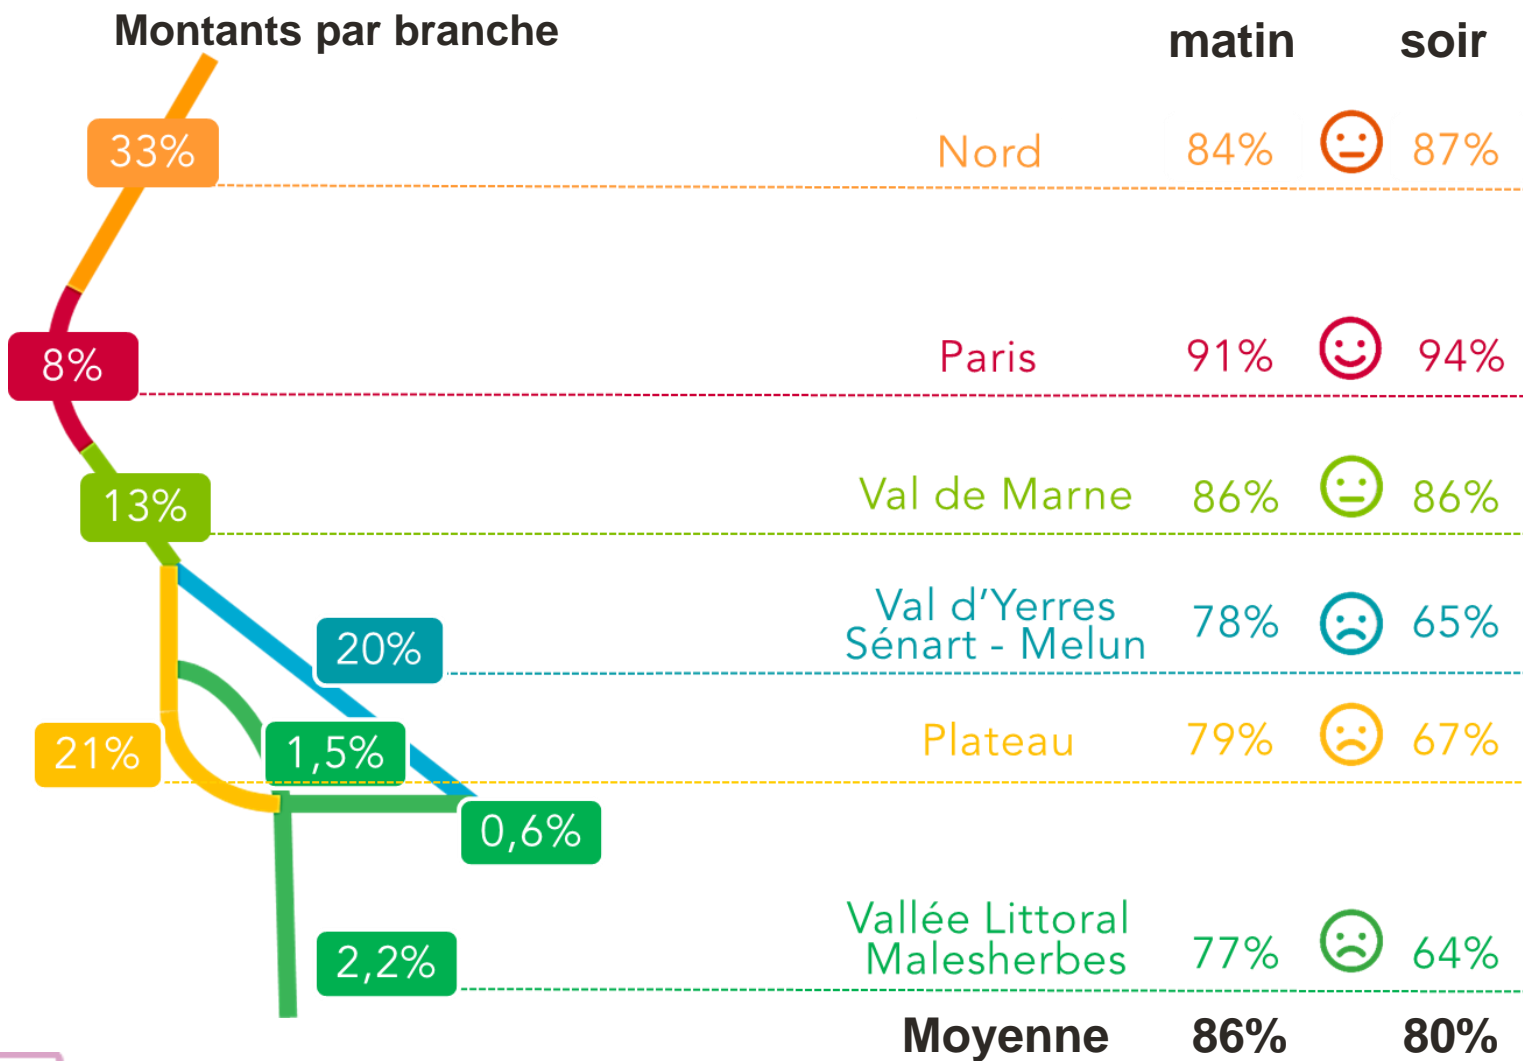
Montants par branche

matin soir

33%

Nord 84% 87%

8%

Paris 91% 94%

13%

Val de Marne 86% 86%

20%

Val d'Yerres Sénart - Melun 78% 65%

21%

1,5%

Plateau 79% 67%

0,6%

2,2%

Vallée Littoral Malesherbes 77% 64%

Moyenne 86% 80%